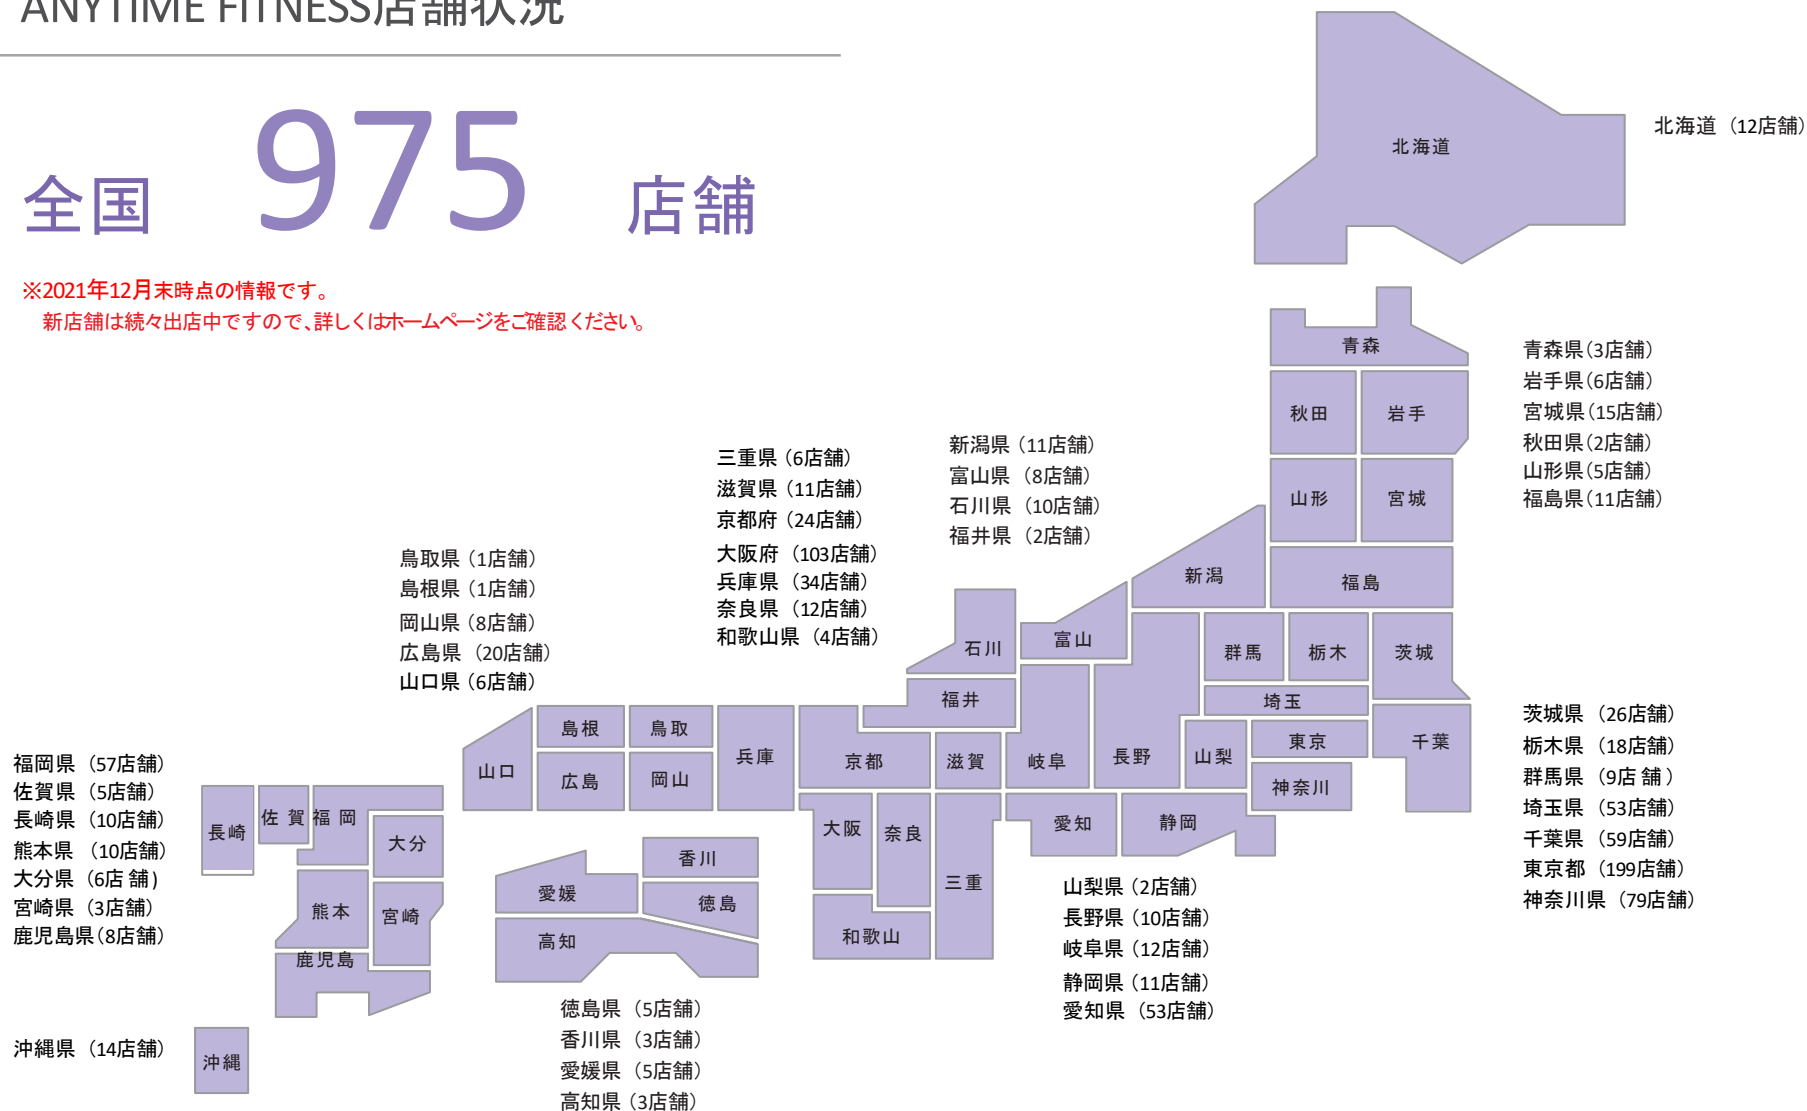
ANYTIME FITNESS店舗状況

全国 975 店舗

※2021年12月末時点の情報です。
新店舗は続々出店中ですので、詳しくはホームページをご確認ください。

北海道
北海道（12店舗）

青森
秋田
岩手
山形
宮城
青森県（3店舗）
岩手県（6店舗）
宮城県（15店舗）
秋田県（2店舗）
山形県（5店舗）
福島県（11店舗）

三重県（6店舗）
滋賀県（11店舗）
京都府（24店舗）
大阪府（103店舗）
兵庫県（34店舗）
奈良県（12店舗）
和歌山県（4店舗）

新潟県（11店舗）
富山県（8店舗）
石川県（10店舗）
福井県（2店舗）

鳥取県（1店舗）
島根県（1店舗）
岡山県（8店舗）
広島県（20店舗）
山口県（6店舗）

新潟
福島
石川
富山
群馬
栃木
茨城
福井
埼玉
島根
鳥取
兵庫
京都
滋賀
岐阜
長野
山梨
東京
千葉
山口
広島
岡山
神奈川
大阪
奈良
愛知
静岡
三重
和歌山
香川
愛媛
徳島
高知

茨城県（26店舗）
栃木県（18店舗）
群馬県（9店 舗）
埼玉県（53店舗）
千葉県（59店舗）
東京都（199店舗）
神奈川県（79店舗）

福岡県（57店舗）
佐賀県（5店舗）
長崎県（10店舗）
熊本県（10店舗）
大分県（6店 舗）
宮崎県（3店舗）
鹿児島県（8店舗）

長崎
佐 賀
福 岡
大分
熊本
宮崎
鹿児島

山梨県（2店舗）
長野県（10店舗）
岐阜県（12店舗）
静岡県（11店舗）
愛知県（53店舗）

徳島県（5店舗）
香川県（3店舗）
愛媛県（5店舗）
高知県（3店舗）

沖縄県（14店舗）
沖縄